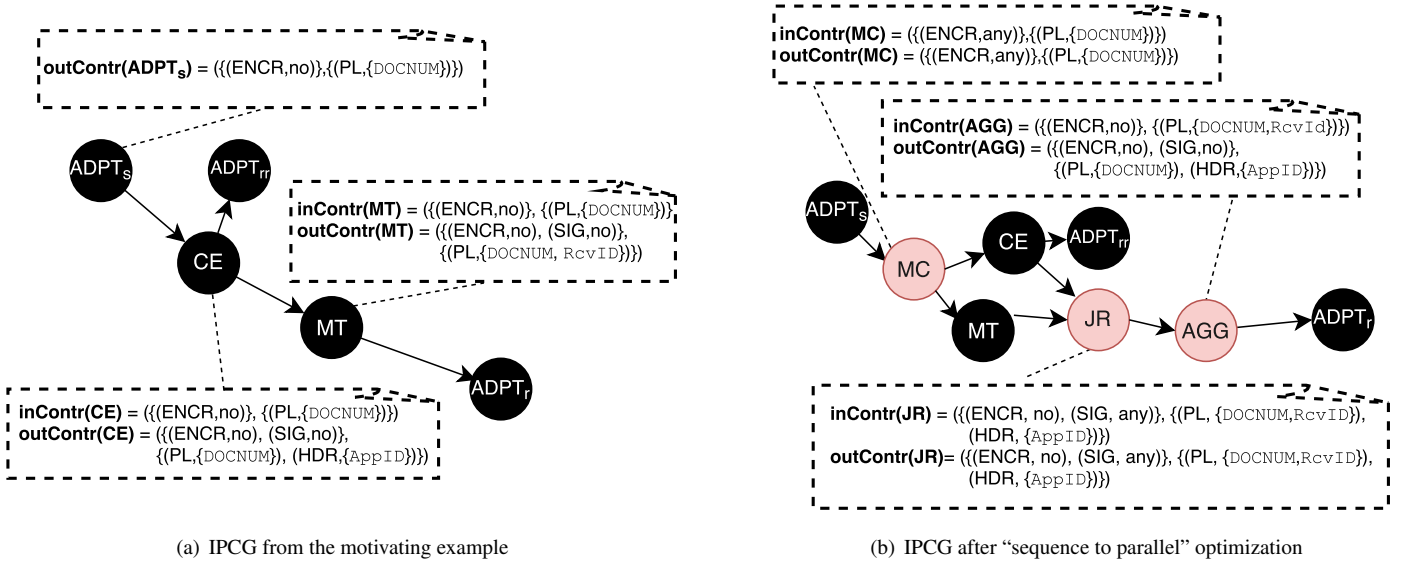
**outContr(ADPT$_S$)** = ({(ENCR,no)},{(PL,{DOCNUM})})

ADPT$_s$

ADPT$_{rr}$

**inContr(MT)** = ({(ENCR,no)}, {(PL,{DOCNUM})})
**outContr(MT)** = ({(ENCR,no), (SIG,no)}, {(PL,{DOCNUM, RcvID})})

CE

MT

ADPT$_r$

**inContr(CE)** = ({(ENCR,no)}, {(PL,{DOCNUM})})
**outContr(CE)** = ({(ENCR,no), (SIG,no)}, {(PL,{DOCNUM}), (HDR,{AppID})})

(a) IPCG from the motivating example

**inContr(MC)** = ({(ENCR,any)},{(PL,{DOCNUM})})
**outContr(MC)** = ({(ENCR,any)},{(PL,{DOCNUM})})

**inContr(AGG)** = ({(ENCR,no)}, {(PL,{DOCNUM,RcvId})})
**outContr(AGG)** = ({(ENCR,no), (SIG,no)}, {(PL,{DOCNUM}), (HDR,{AppID})})

ADPT$_s$

MC

CE

ADPT$_{rr}$

MT

JR

AGG

ADPT$_r$

**inContr(JR)** = ({(ENCR, no), (SIG, any)}, {(PL, {DOCNUM,RcvID}), (HDR, {AppID})})
**outContr(JR)**= ({(ENCR, no), (SIG, any)}, {(PL, {DOCNUM,RcvID}), (HDR, {AppID})})

(b) IPCG after “sequence to parallel” optimization